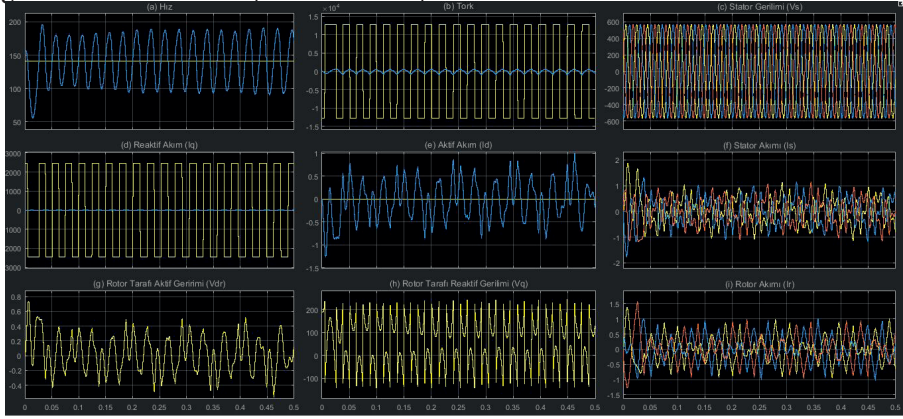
(a) Hız

200
150
100
50

(b) Tork

$\times10^4$
1.5
1
0.5
0
-0.5
-1
-1.5

(c) Stator Gerilimi (Vs)

600
400
200
0
-200
-400
-600

(d) Reaktif Akım (Iq)

3000
2000
1000
0
1000
2000
3000

(e) Aktif Akım (Id)

1
0.5
0
-0.5
-1
-1.5

(f) Stator Akımı (Is)

2
1
0
-1
-2

(g) Rotor Tarafı Aktif Gerilmi (Vdr)

0.8
0.6
0.4
0.2
0
-0.2
-0.4

0 0.05 0.1 0.15 0.2 0.25 0.3 0.35 0.4 0.45 0.5

(h) Rotor Tarafı Reaktif Gerilimi (Vq)

200
100
0
-100

0 0.05 0.1 0.15 0.2 0.25 0.3 0.35 0.4 0.45 0.5

(i) Rotor Akımı (Ir)

1.5
1
0.5
0
-0.5
-1
-1.5

0 0.05 0.1 0.15 0.2 0.25 0.3 0.35 0.4 0.45 0.5